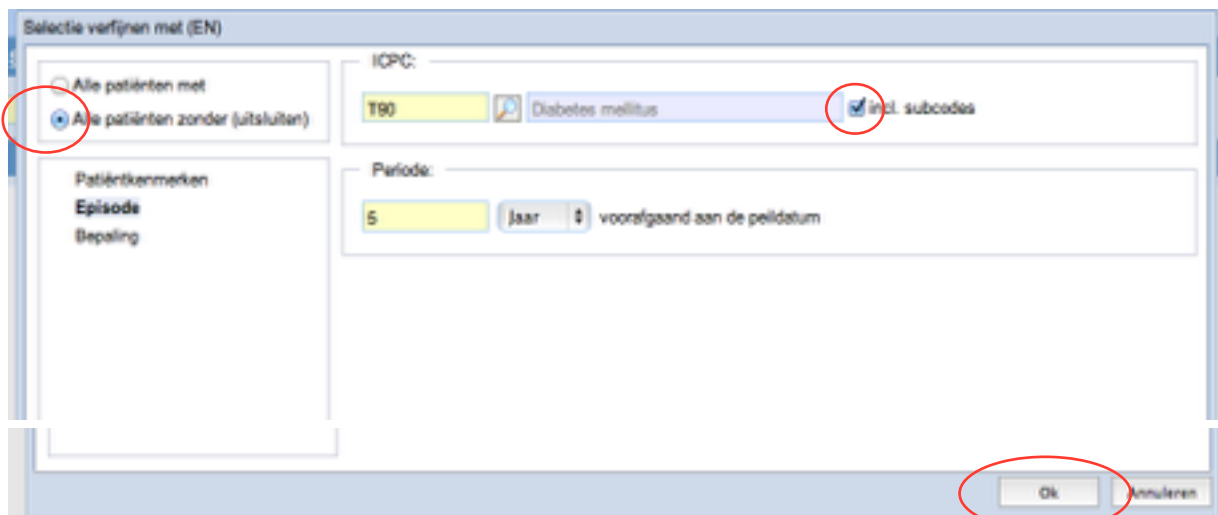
Selectie verfijnen met (EN)

Alle patiënten met
Alle patiënten zonder (uitsluiten)

Patiëntkenmerken
Episode
Bepaling

ICPC:
T90
Diabetes mellitus
incl. subcodes

Periode:
5
Jaar
voorafgaand aan de peildatum

Ok
Annuleren